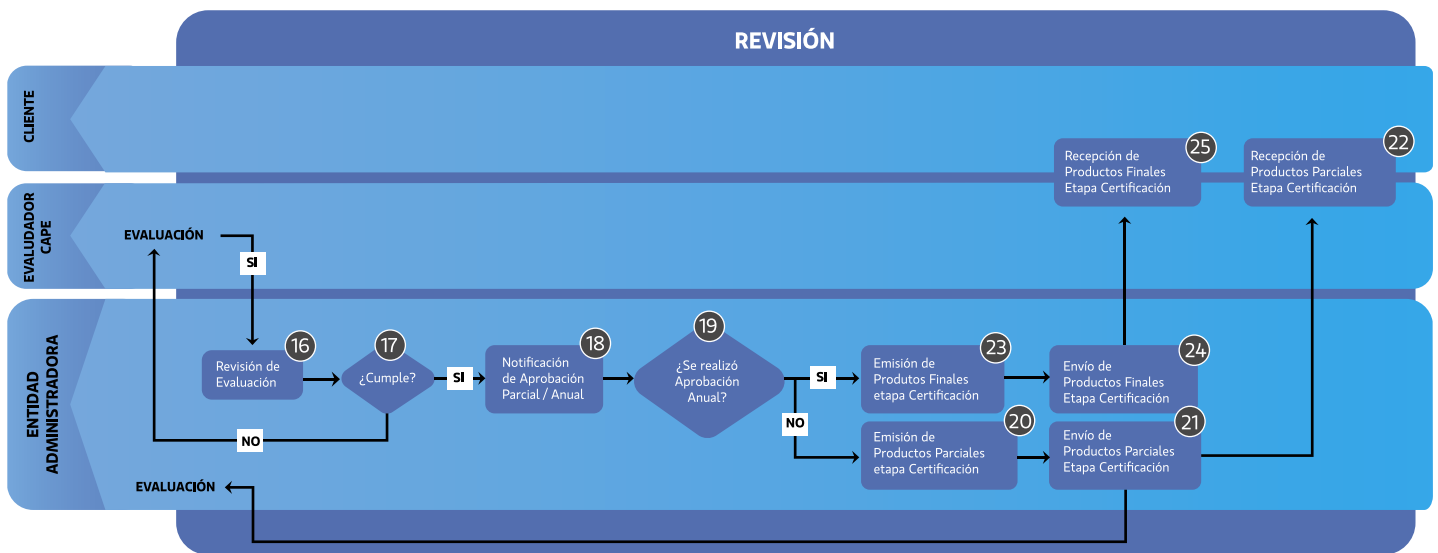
REVISIÓN

CLIENTE

EVALUADOR CAPE

ENTIDAD ADMINISTRADORA

EVALUACIÓN

SI

16
Revisión de Evaluación

17
¿Cumple?

SI

NO

18
Notificación de Aprobación Parcial / Anual

19
¿Se realizó Aprobación Anual?

SI

NO

23
Emisión de Produtos Finales etapa Certificación

20
Emisión de Productos Parciales etapa Certificación

24
Envío de Productos Finales Etapa Certificación

21
Envío de Productos Parciales Etapa Certificación

25
Recepción de Productos Finales Etapa Certificación

22
Recepción de Productos Parciales Etapa Certificación

EVALUACIÓN